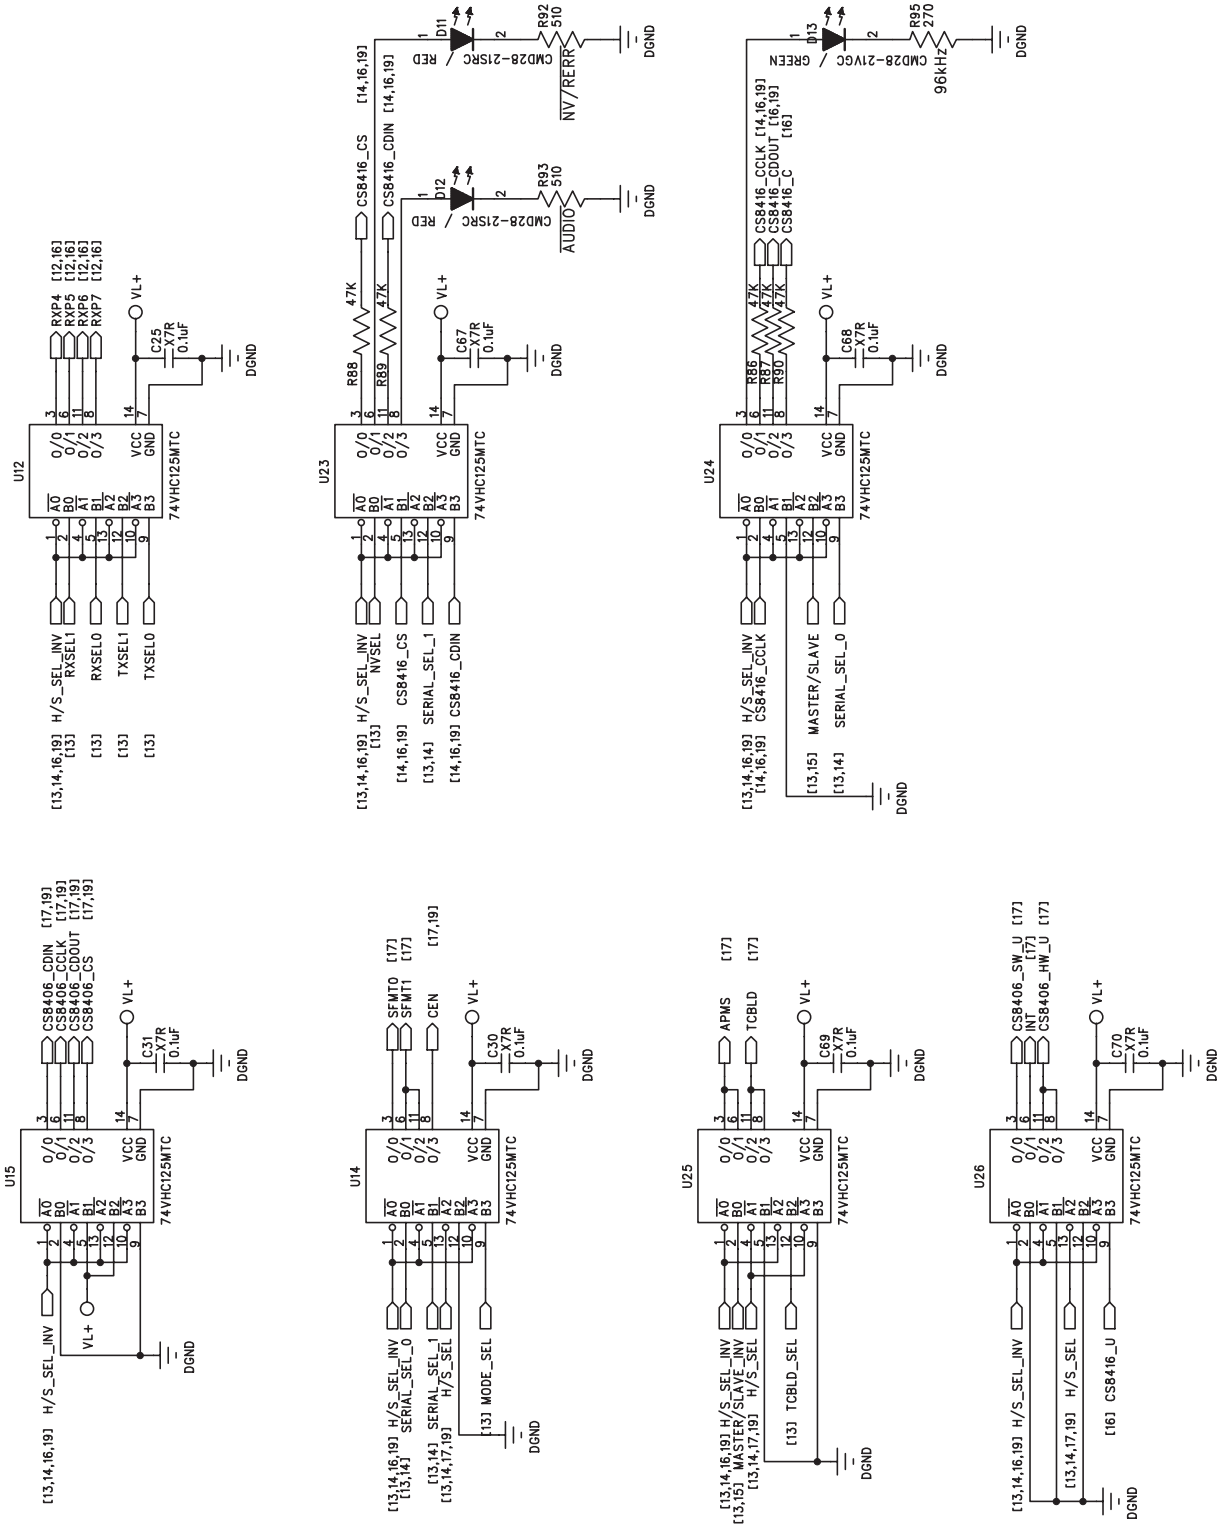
U12
[13,14,16,19] H/S_SEL_INV
[13] RXSEL1
[13] RXSEL0
[13] TXSEL1
[13] TXSEL0
1 2 4 5 13 12 10 9
$\overline{A0}$ B0 $\overline{A1}$ B1 $\overline{A2}$ B2 $\overline{A3}$ B3
0/0 0/1 0/2 0/3
VCC GND
74VHC125MTC
3 6 11 8 14 7
RXP4 [12,16]
RXP5 [12,16]
RXP6 [12,16]
RXP7 [12,16]
VL+
C25 X7R 0.1uF
DGND

U23
[13,14,16,19] H/S_SEL_INV
[13] NVSEL
[14,16,19] CS8416_CS
[13,14] SERIAL_SEL_1
[14,16,19] CS8416_CDIN
1 2 4 5 13 12 10 9
$\overline{A0}$ B0 $\overline{A1}$ B1 A2 B2 A3 B3
0/0 0/1 0/2 0/3
VCC GND
74VHC125MTC
3 6 11 8 14 7
R88 47K
R89 47K
CS8416_CS [14,16,19]
CS8416_CDIN [14,16,19]
VL+
C67 X7R 0.1uF
DGND
D11 1 2 CMD28-21SRC / RED
R92 510
NV/RERR
DGND
D12 1 2 CMD28-21SRC / RED
R93 510
AUDIO
DGND

U24
[13,14,16,19] H/S_SEL_INV
[14,16,19] CS8416_CCLK
[13,15] MASTER/SLAVE
[13,14] SERIAL_SEL_0
DGND
1 2 4 5 13 12 10 9
$\overline{A0}$ B0 $\overline{A1}$ B1 A2 B2 A3 B3
0/0 0/1 0/2 0/3
VCC GND
74VHC125MTC
3 6 11 8 14 7
R86 R87 R90 47K 47K 47K
CS8416_CCLK [14,16,19]
CS8416_CDOUT [16,19]
CS8416_C [16]
VL+
C68 X7R 0.1uF
DGND
D13 1 2 CMD28-21VGC / GREEN
R95 270
96kHz
DGND

U15
[13,14,16,19] H/S_SEL_INV
VL+
DGND
1 2 4 5 13 12 10 9
$\overline{A0}$ B0 $\overline{A1}$ B1 $\overline{A2}$ B2 $\overline{A3}$ B3
0/0 0/1 0/2 0/3
VCC GND
74VHC125MTC
3 6 11 8 14 7
CS8406_CDIN [17,19]
CS8406_CCLK [17,19]
CS8406_CDOUT [17,19]
CS8406_CS [17,19]
VL+
C31 X7R 0.1uF
DGND

U14
[13,14,16,19] H/S_SEL_INV
[13,14] SERIAL_SEL_0
[13,14] SERIAL_SEL_1
[13,14,17,19] H/S_SEL
[13] MODE_SEL
DGND
1 2 4 5 13 12 10 9
$\overline{A0}$ B0 $\overline{A1}$ B1 A2 B2 A3 B3
0/0 0/1 0/2 0/3
VCC GND
74VHC125MTC
3 6 11 8 14 7
SFMT0 [17]
SFMT1 [17]
CEN [17,19]
VL+
C30 X7R 0.1uF
DGND

U25
[13,14,16,19] H/S_SEL_INV
[13,15] MASTER/SLAVE_INV
[13,14,17,19] H/S_SEL
[13] TCBLD_SEL
DGND
1 2 4 5 13 12 10 9
$\overline{A0}$ B0 $\overline{A1}$ B1 A2 B2 A3 B3
0/0 0/1 0/2 0/3
VCC GND
74VHC125MTC
3 6 11 8 14 7
APMS [17]
TCBLD [17]
VL+
C69 X7R 0.1uF
DGND

U26
[13,14,16,19] H/S_SEL_INV
[13,14,17,19] H/S_SEL
[16] CS8416_U
DGND
1 2 4 5 13 12 10 9
$\overline{A0}$ B0 $\overline{A1}$ B1 A2 B2 A3 B3
0/0 0/1 0/2 0/3
VCC GND
74VHC125MTC
3 6 11 8 14 7
CS8406_SW_U [17]
INT [17]
CS8406_HW_U [17]
VL+
C70 X7R 0.1uF
DGND